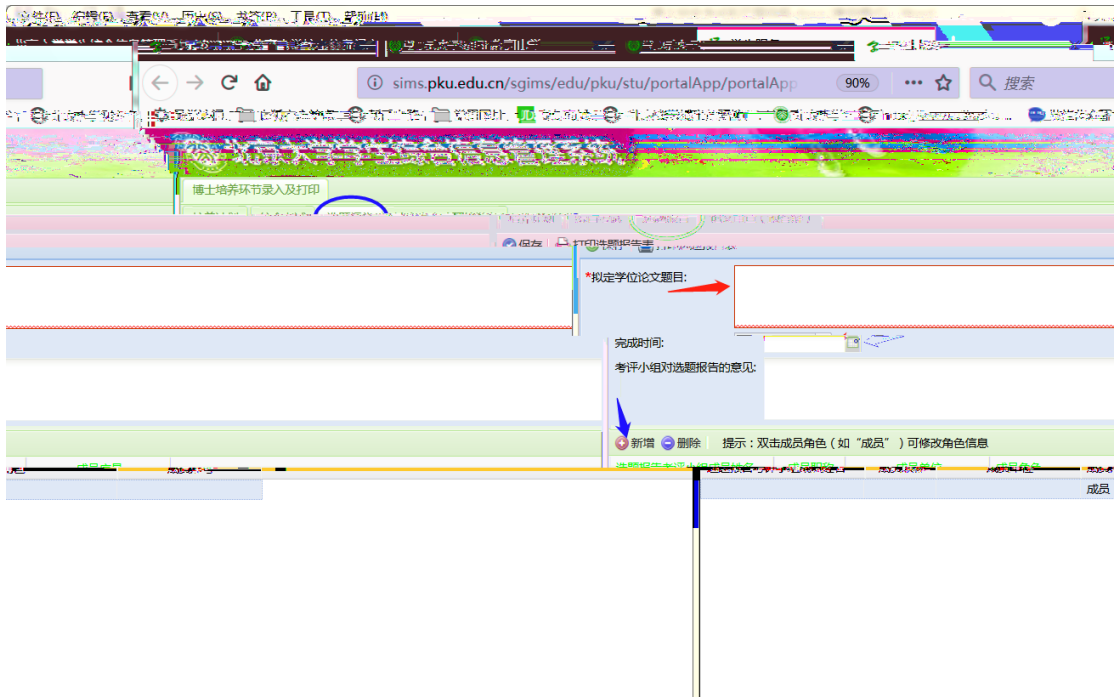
sims.pku.edu.cn/sgims/edu/pku/stu/portalApp/portalApp

90%

搜索

博士培养环节录入及打印

保存 打印选题报告表

*拟定学位论文题目:

完成时间:

考评小组对选题报告的意见:

新增 删除 提示：双击成员角色（如“成员”）可修改角色信息

成员